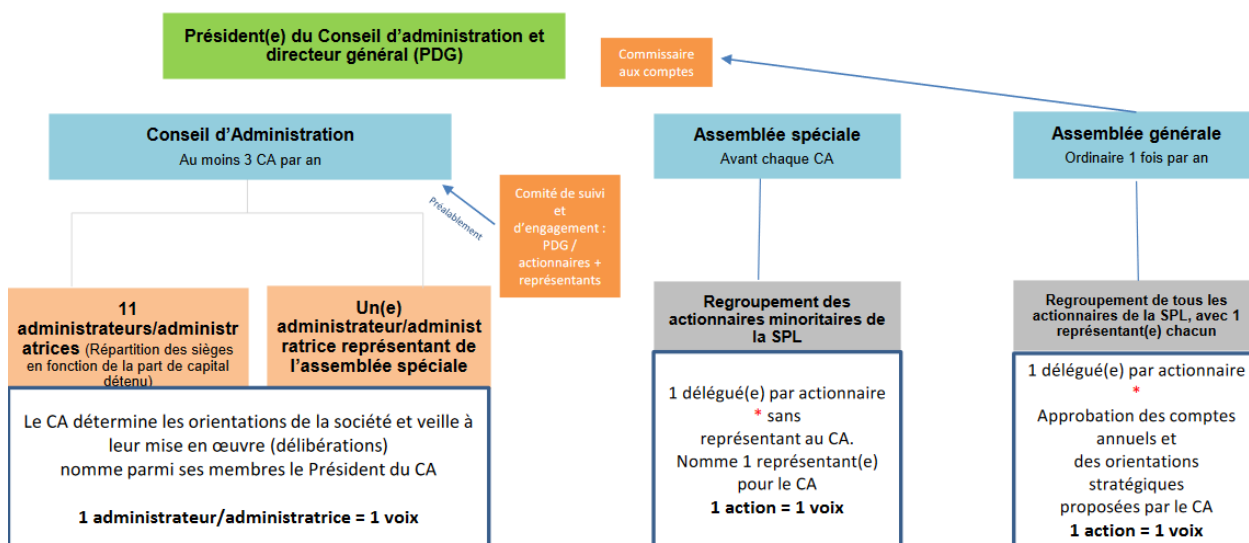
Président(e) du Conseil d'administration et directeur général (PDG)

Commissaire aux comptes

Conseil d'Administration
Au moins 3 CA par an

Préalablement

Comité de suivi et d'engagement : PDG / actionnaires + représentants

Assemblée spéciale
Avant chaque CA

Assemblée générale
Ordinaire 1 fois par an

11 administrateurs/administratrices (Répartition des sièges en fonction de la part de capital détenu)

Un(e) administrateur/administratrice représentant de l'assemblée spéciale

Le CA détermine les orientations de la société et veille à leur mise en œuvre (délibérations)
nomme parmi ses membres le Président du CA

1 administrateur/administratrice = 1 voix

Regroupement des actionnaires minoritaires de la SPL

1 délégué(e) par actionnaire * sans représentant au CA.
Nomme 1 représentant(e) pour le CA
1 action = 1 voix

Regroupement de tous les actionnaires de la SPL, avec 1 représentant(e) chacun

1 délégué(e) par actionnaire
*
Approbation des comptes annuels et des orientations stratégiques proposées par le CA
1 action = 1 voix